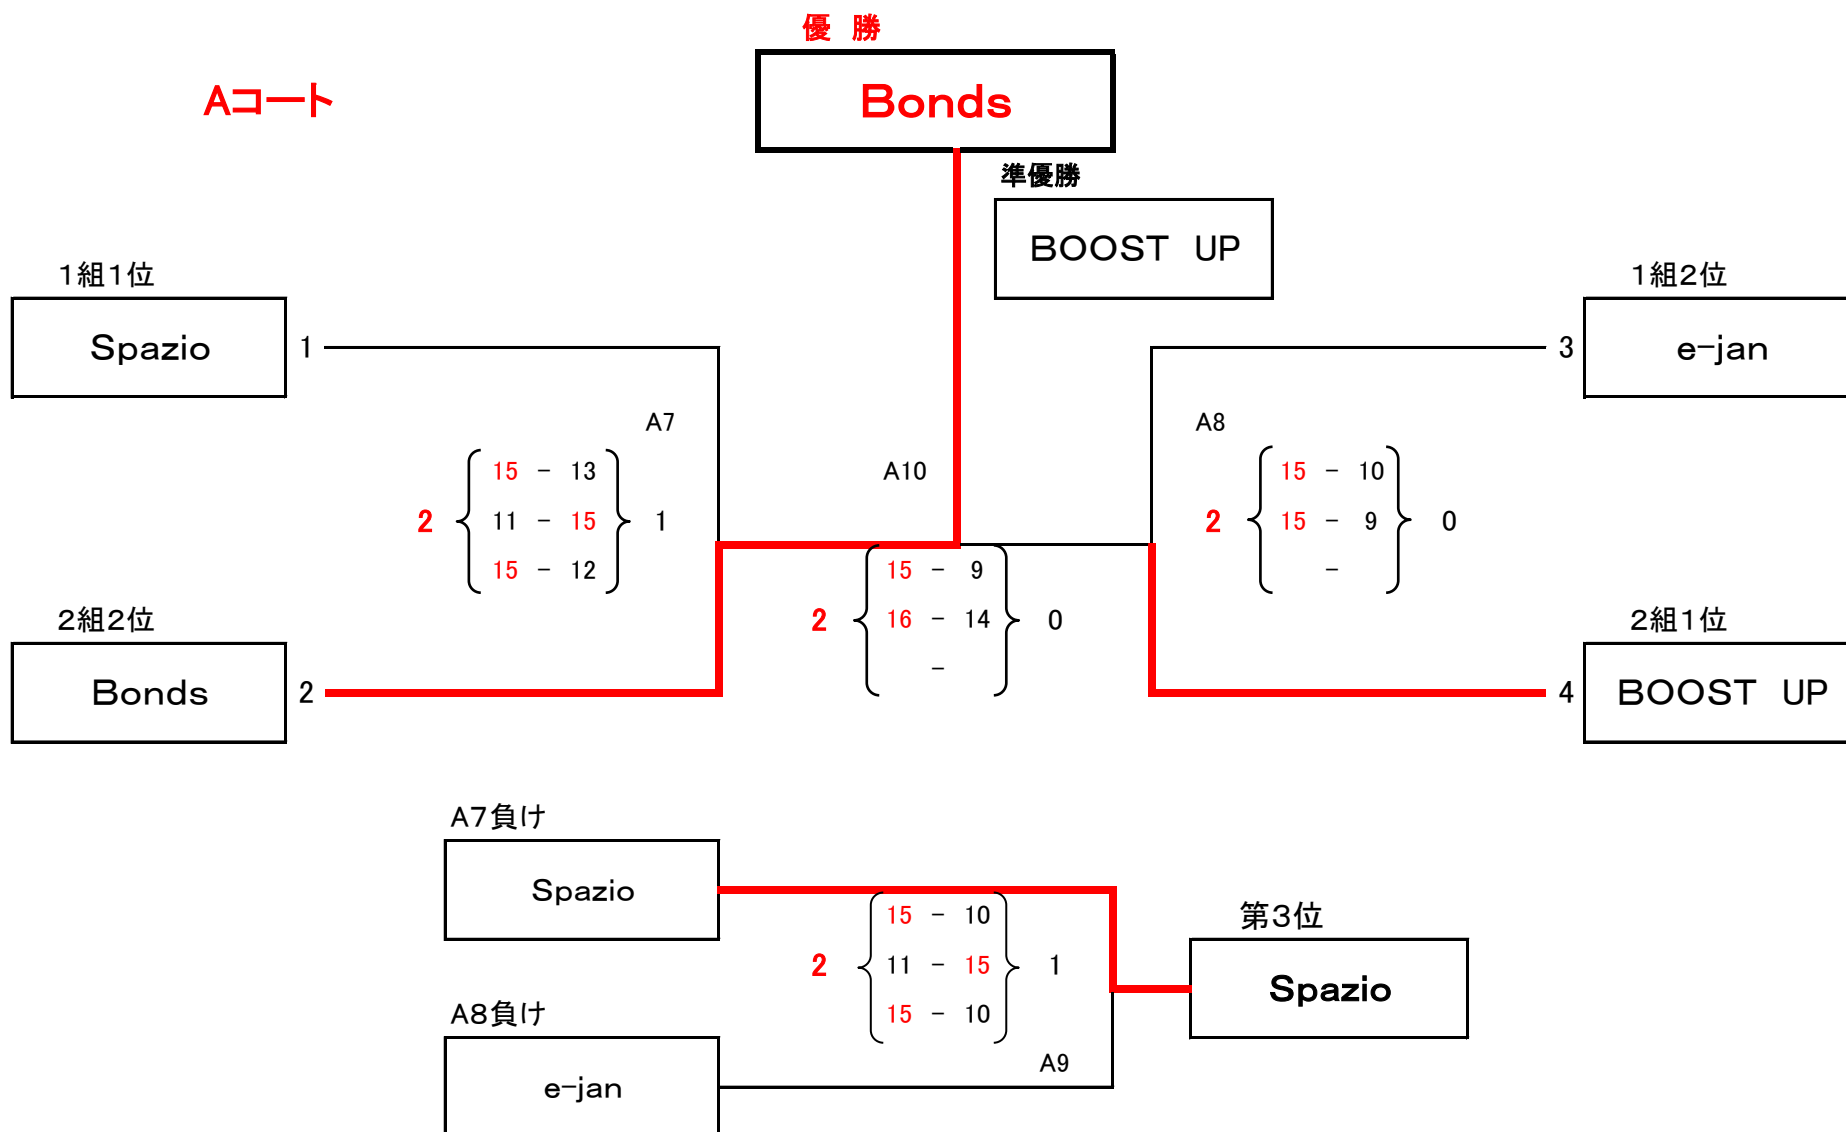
優 勝

Aコート

Bonds

準優勝

BOOST UP

1組1位

Spazio

1

A7

2

15 － 13
11 － 15
15 － 12

1

2組2位

Bonds

2

A10

2

15 － 9
16 － 14
－

0

A8

2

15 － 10
15 － 9
－

0

1組2位

3

e-jan

2組1位

4

BOOST UP

A7負け

Spazio

2

15 － 10
11 － 15
15 － 10

1

A9

第3位

Spazio

A8負け

e-jan